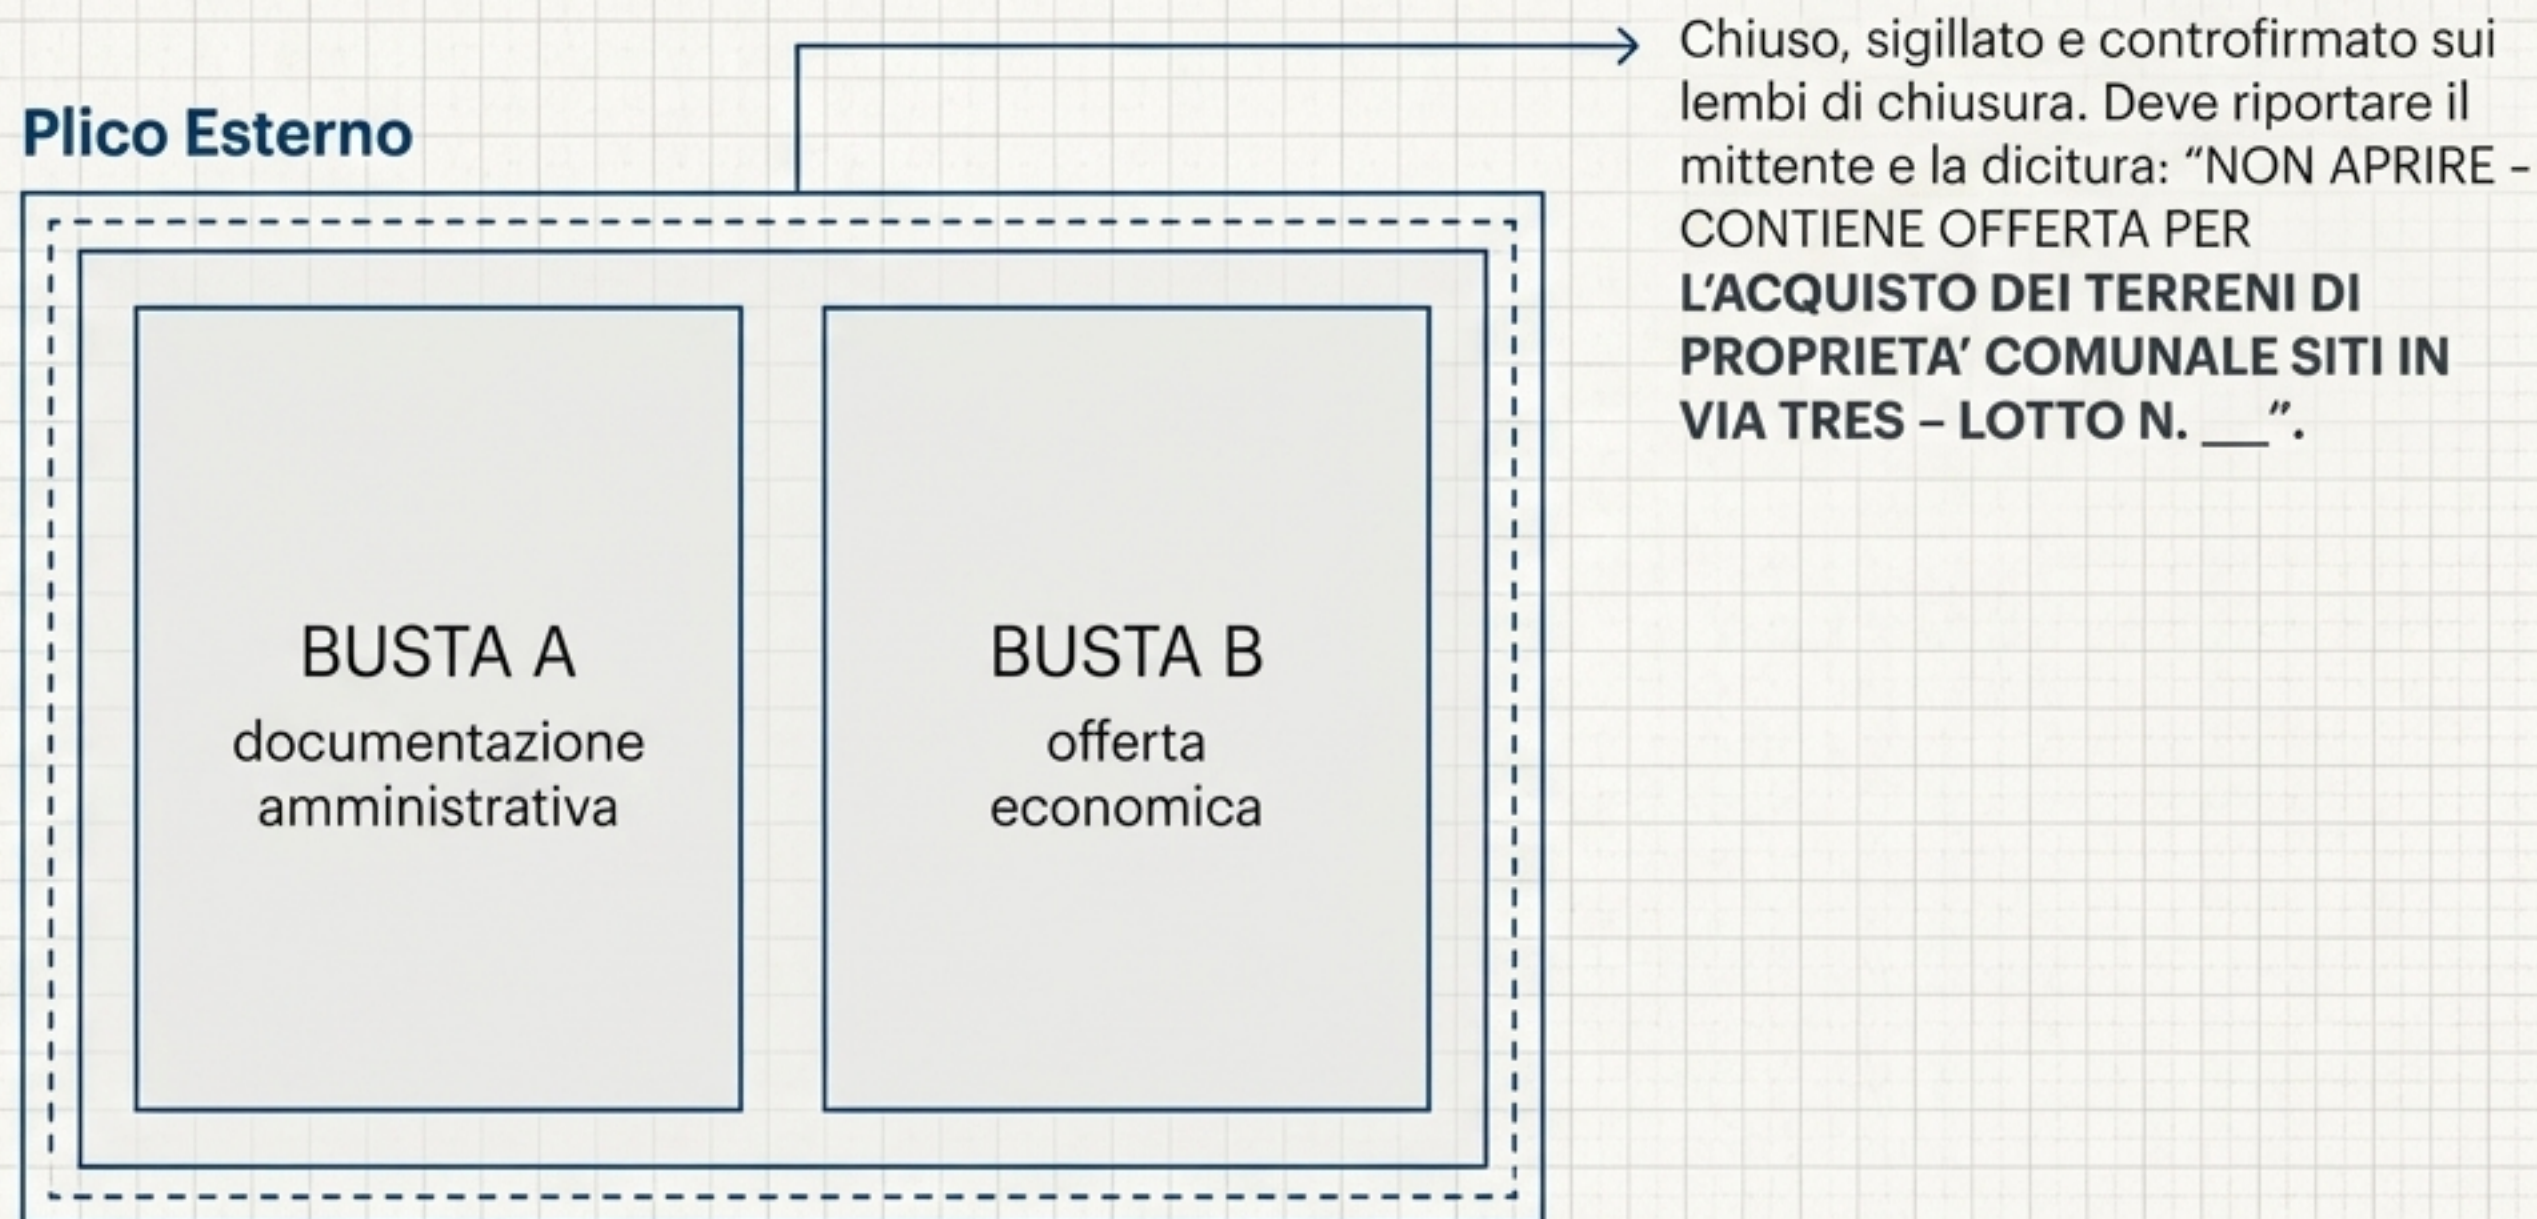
Plico Esterno

Chiuso, sigillato e controfirmato sui lembi di chiusura. Deve riportare il mittente e la dicitura: “NON APRIRE – CONTIENE OFFERTA PER **L'ACQUISTO DEI TERRENI DI PROPRIETA' COMUNALE SITI IN VIA TRES – LOTTO N. \_\_”.**

BUSTA A
documentazione amministrativa

BUSTA B
offerta economica